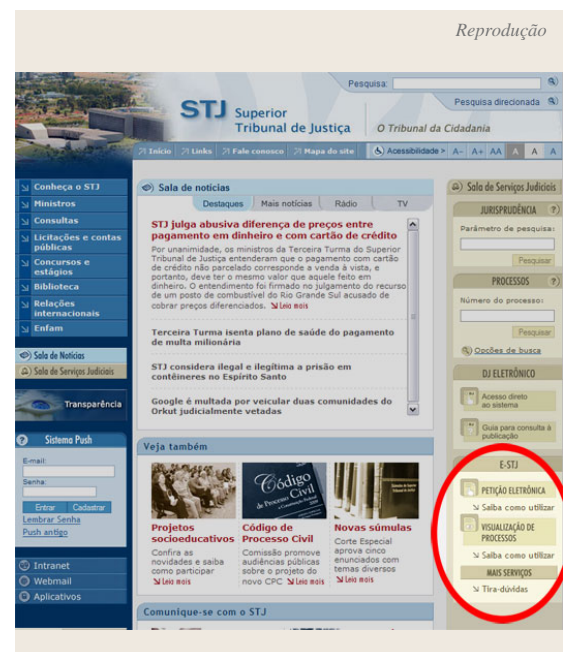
Reprodução

Pesquisa:

Pesquisa direcionada

STJ Superior Tribunal de Justiça

O Tribunal da Cidadania

Início | Links | Fale conosco | Mapa do site | Acessibilidade > A- A+ AA A A A

Conheça o STJ
Ministros
Consultas
Licitações e contas públicas
Concursos e estágios
Biblioteca
Relações internacionais
Enfam

Sala de Notícias
Sala de Serviços Judiciais

Transparência

Sistema Push

E-mail:
Senha:
Entrar | Cadastrar
Lembrar Senha
Push antigo

Intranet
Webmail
Aplicativos

Sala de notícias

Destaques | Mais notícias | Rádio | TV

STJ julga abusiva diferença de preços entre pagamento em dinheiro e com cartão de crédito

Por unanimidade, os ministros da Terceira Turma do Superior Tribunal de Justiça entenderam que o pagamento com cartão de crédito não parcelado corresponde a venda à vista, e, portanto, deve ter o mesmo valor que aquele feito em dinheiro. O entendimento foi firmado no julgamento do recurso de um posto de combustível do Rio Grande Sul acusado de cobrar preços diferenciados. Leia mais

Terceira Turma isenta plano de saúde do pagamento de multa milionária

STJ considera ilegal e ilegítima a prisão em contêineres no Espírito Santo

Google é multada por veicular duas comunidades do Orkut judicialmente vetadas

Veja também

Projetos socioeducativos
Confira as novidades e saiba como participar
Leia mais

Código de Processo Civil
Comissão promove audiências públicas sobre o projeto do novo CPC
Leia mais

Novas súmulas
Corte Especial aprova cinco enunciados com temas diversos
Leia mais

Comunique-se com o STJ

Sala de Serviços Judiciais

JURISPRUDÊNCIA
Parâmetro de pesquisa:
Pesquisar

PROCESSOS
Número do processo:
Pesquisar
Opções de busca

DJ ELETRÔNICO
Acesso direto ao sistema
Guia para consulta à publicação

E-STJ
PETIÇÃO ELETRÔNICA
Saiba como utilizar
VISUALIZAÇÃO DE PROCESSOS
Saiba como utilizar
MAIS SERVIÇOS
Tira-dúvidas